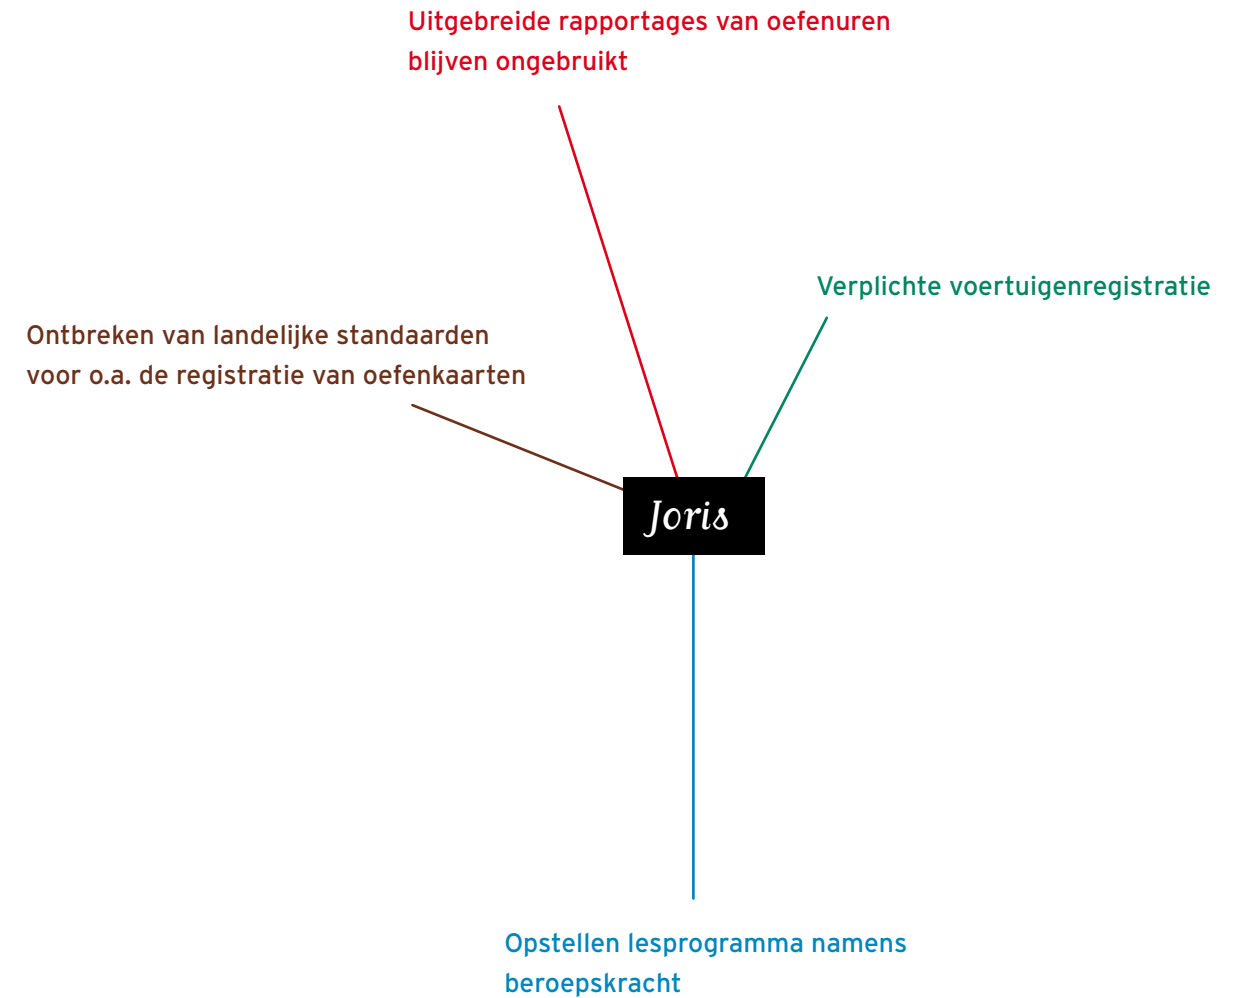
Uitgebreide rapportages van oefenuren blijven ongebruikt

Verplichte voertuigenregistratie

Ontbreken van landelijke standaarden voor o.a. de registratie van oefenkaarten

Joris

Opstellen lesprogramma namens beroepskracht